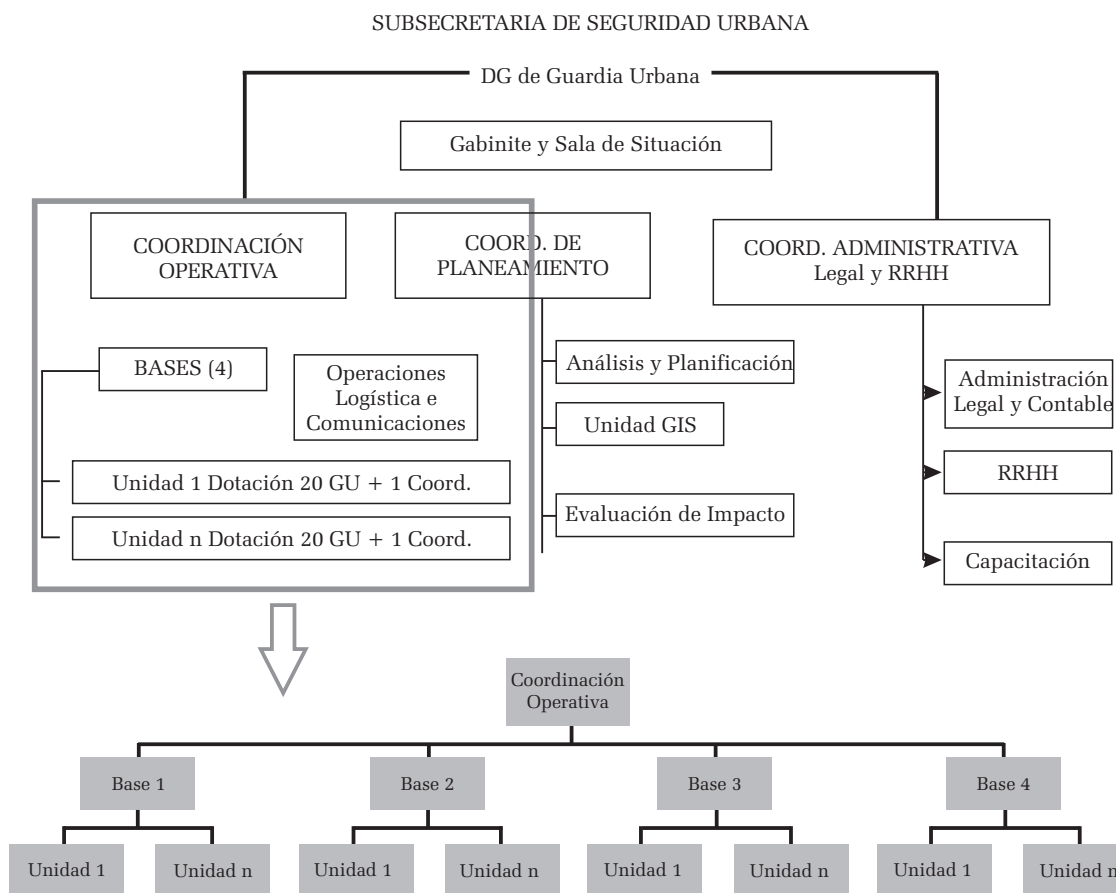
SUBSECRETARIA DE SEGURIDAD URBANA

DG de Guardia Urbana

Gabinite y Sala de Situación

COORDINACIÓN OPERATIVA

COORD. DE PLANEAMIENTO

COORD. ADMINISTRATIVA Legal y RRHH

BASES (4)

Operaciones Logística e Comunicaciones

Análisis y Planificación

Unidad GIS

Evaluación de Impacto

Administración Legal y Contable

RRHH

Capacitación

Unidad 1 Dotación 20 GU + 1 Coord.

Unidad n Dotación 20 GU + 1 Coord.

Coordinación Operativa

Base 1

Base 2

Base 3

Base 4

Unidad 1

Unidad n

Unidad 1

Unidad n

Unidad 1

Unidad n

Unidad 1

Unidad n